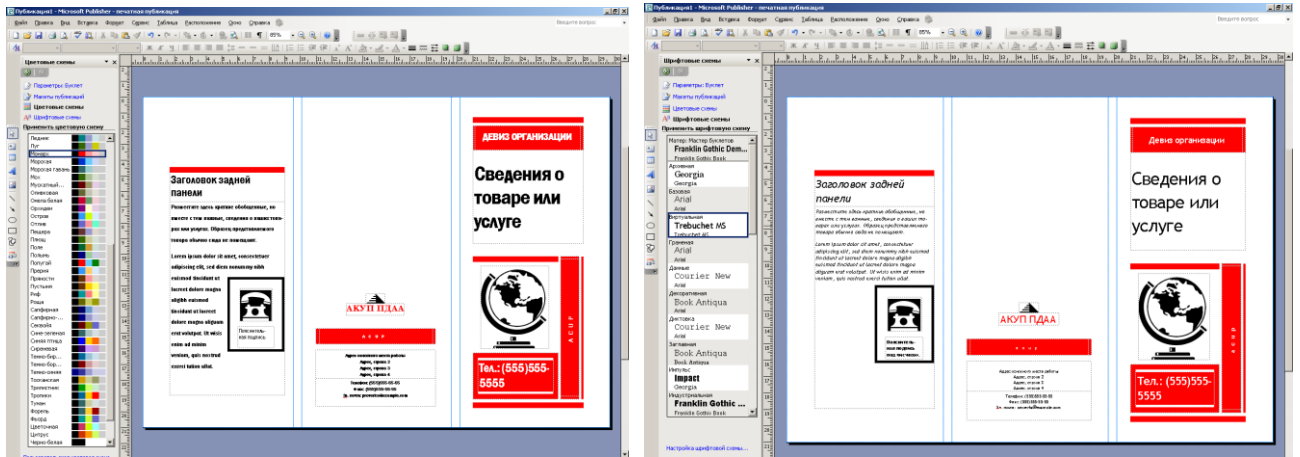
Публикация1 - Microsoft Publisher - печатная публикация

Файл Правка Вид Вставка Формат Сервис Таблица Расположение Окно Справка

Введите вопрос

Цветовые схемы

Параметры: Буклет
Макеты публикаций
Цветовые схемы
Шрифтовые схемы

Применить цветовую схему

Ледник
Луг
Маки
Морская
Морская гавань
Мох
Мускатный...
Оливковая
Омела белая
Орхидея
Остров
Оттава
Пещера
Плющ
Поле
Полынь
Попугай
Прерия
Пряности
Пустыня
Риф
Роща
Сапфировая
Сапфиро-...
Секвойя
Сине-зеленая
Синяя птица
Сиреневая
Темно-бир...
Темно-бир...
Темно-синяя
Тосканская
Тропическая
Тропики
Туман
Форель
Фьорд
Цветочная
Цитрус
Черно-белая

Заголовок задней панели

Разместите здесь краткие обобщенные, но емкие сведения о продуктах или услугах. Образец представленного товара обычно сюда не помещают.

Lorem ipsum dolor sit amet, consectetuer adipiscing elit, sed diam nonummy nibh euismod tincidunt ut laoreet dolore magna aliquam erat volutpat. Ut wisi enim ad minim veniam, quis nostrud exerci tution ullad.

Поясните... подпись.

АКУП ПДАА

Адрес основного места работы
Адрес, строка 2
Адрес, строка 3
Адрес, строка 4

Телефон: (555)555-55-55
Факс: (555)555-55-55
Эл. почта: primer@example.com

ДЕВИЗ ОРГАНИЗАЦИИ

Сведения о товаре или услуге

Тел.: (555)555-5555

АКУП

Публикация1 - Microsoft Publisher - печатная публикация

Файл Правка Вид Вставка Формат Сервис Таблица Расположение Окно Справка

Введите вопрос

Шрифтовые схемы

Параметры: Буклет
Макеты публикаций
Цветовые схемы
Шрифтовые схемы

Применить шрифтовую схему

Мастер: Мастер буклетов
Franklin Gothic Dem...
Franklin Gothic Book
Архивная
Georgia
Georgia
Базовая
Arial
Arial
Виртуальная
Trebuchet MS
Trebuchet MS
Граненая
Arial
Arial
Данные
Courier New
Arial
Декоративная
Book Antiqua
Arial
Диктовка
Courier New
Arial
Заглавная
Book Antiqua
Book Antiqua
Импульс
Impact
Georgia
Индустриальная
Franklin Gothic ...
Franklin Gothic Book

Настройка шрифтовой схемы...

Заголовок задней панели

Разместите здесь краткие обобщенные, но емкие сведения о продуктах или услугах. Образец представленного товара обычно сюда не помещают.

Lorem ipsum dolor sit amet, consectetuer adipiscing elit, sed diam nonummy nibh euismod tincidunt ut laoreet dolore magna aliquam erat volutpat. Ut wisi enim ad minim veniam, quis nostrud exerci tution ullad.

Поясните... подпись.

АКУП ПДАА

Адрес основного места работы
Адрес, строка 2
Адрес, строка 3
Адрес, строка 4

Телефон: (555)555-55-55
Факс: (555)555-55-55
Эл. почта: primer@example.com

Девиз организации

Сведения о товаре или услуге

Тел.: (555)555-5555

АКУП